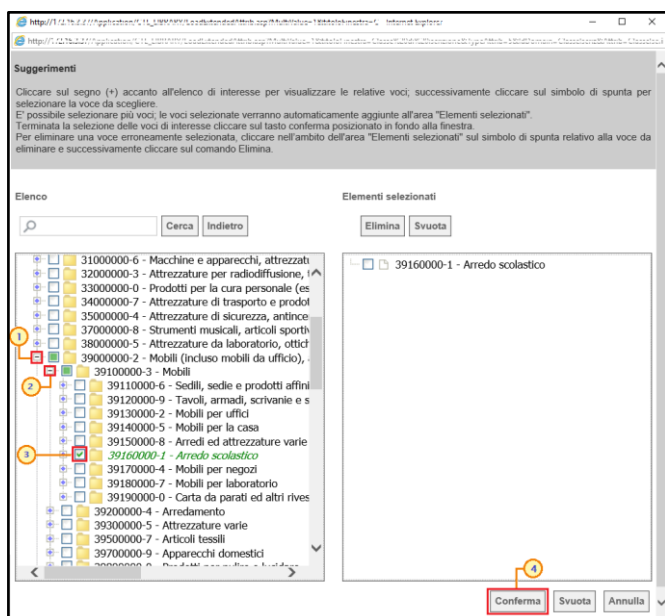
http://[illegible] - Internet Explorer

http://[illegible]

Suggerimenti

Cliccare sul segno (+) accanto all'elenco di interesse per visualizzare le relative voci; successivamente cliccare sul simbolo di spunta per selezionare la voce da scegliere.
E' possibile selezionare più voci; le voci selezionate verranno automaticamente aggiunte all'area "Elementi selezionati".
Terminata la selezione delle voci di interesse cliccare sul tasto conferma posizionato in fondo alla finestra.
Per eliminare una voce erroneamente selezionata, cliccare nell'ambito dell'area "Elementi selezionati" sul simbolo di spunta relativo alla voce da eliminare e successivamente cliccare sul comando Elimina.

Elenco

Cerca Indietro

31000000-6 - Macchine e apparecchi, attrezzatu
32000000-3 - Attrezzature per radiodiffusione, t
33000000-0 - Prodotti per la cura personale (es
34000000-7 - Attrezzature di trasporto e prodot
35000000-4 - Attrezzature di sicurezza, antince
37000000-8 - Strumenti musicali, articoli sportiv
38000000-5 - Attrezzature da laboratorio, ottich
1
39000000-2 - Mobili (incluso mobili da ufficio),
2
39100000-3 - Mobili
39110000-6 - Sedili, sedie e prodotti affini
39120000-9 - Tavoli, armadi, scrivanie e s
39130000-2 - Mobili per uffici
39140000-5 - Mobili per la casa
39150000-8 - Arredi ed attrezzature varie
3
39160000-1 - Arredo scolastico
39170000-4 - Mobili per negozi
39180000-7 - Mobili per laboratorio
39190000-0 - Carta da parati ed altri rives
39200000-4 - Arredamento
39300000-5 - Attrezzature varie
39500000-7 - Articoli tessili
39700000-9 - Apparecchi domestici
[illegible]

Elementi selezionati

Elimina Svuota

39160000-1 - Arredo scolastico

4
Conferma Svuota Annulla